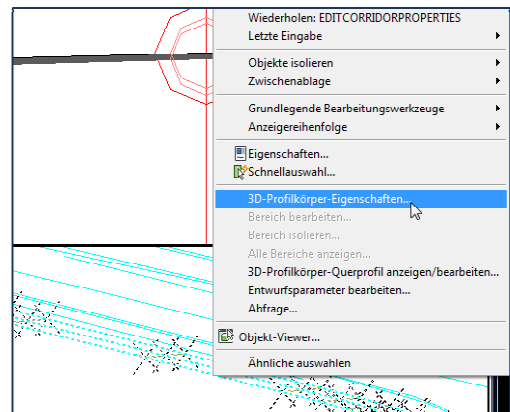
Wiederholen: EDITCORRIDORPROPERTIES
Letzte Eingabe

Objekte isolieren
Zwischenablage

Grundlegende Bearbeitungswerkzeuge
Anzeigereihenfolge

Eigenschaften...
Schnellauswahl...

3D-Profilkörper-Eigenschaften...
Bereich bearbeiten...
Bereich isolieren...
Alle Bereiche anzeigen...
3D-Profilkörper-Querprofil anzeigen/bearbeiten...
Entwurfsparameter bearbeiten...
Abfrage...

Objekt-Viewer...

Ähnliche auswählen